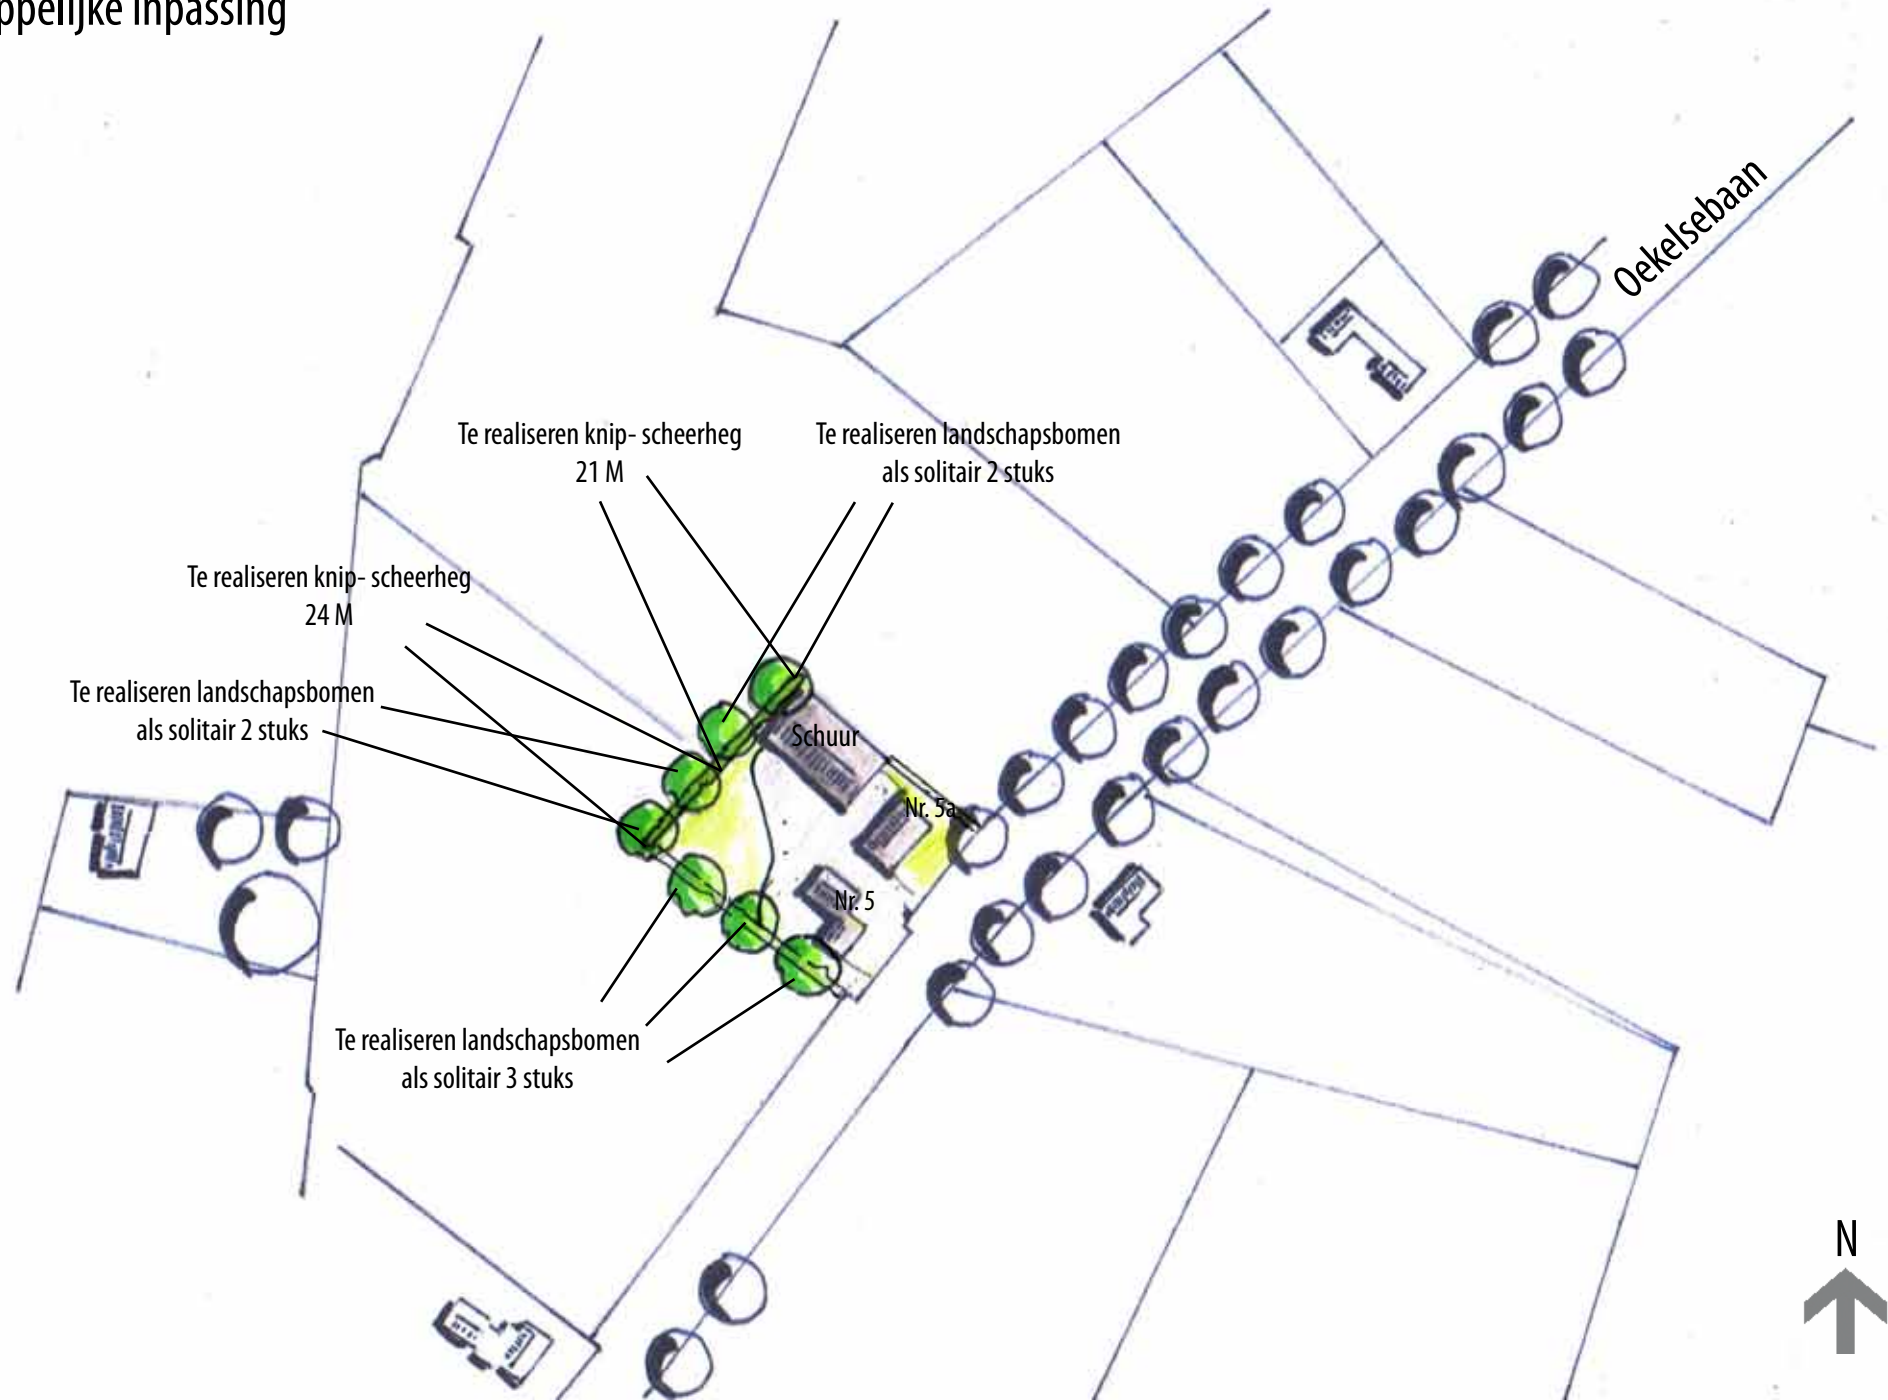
ppelijke inpassing

Oekelsebaan

Te realiseren knip- scheerheg
21 M

Te realiseren landschapsbomen
als solitair 2 stuks

Te realiseren knip- scheerheg
24 M

Te realiseren landschapsbomen
als solitair 2 stuks

Schuur

Nr. 5a

Nr. 5

Te realiseren landschapsbomen
als solitair 3 stuks

N